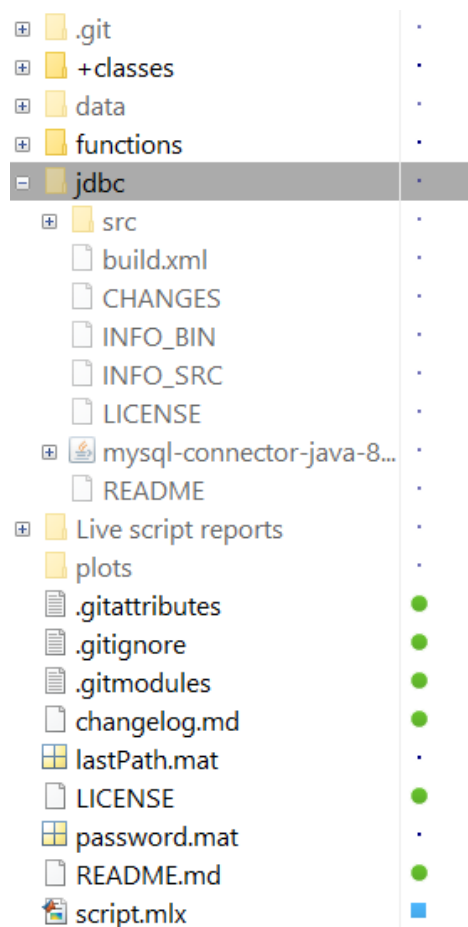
.git
+classes
data
functions
jdbc
src
build.xml
CHANGES
INFO_BIN
INFO_SRC
LICENSE
mysql-connector-java-8...
README
Live script reports
plots
.gitattributes
.gitignore
.gitmodules
changelog.md
lastPath.mat
LICENSE
password.mat
README.md
script.mlx